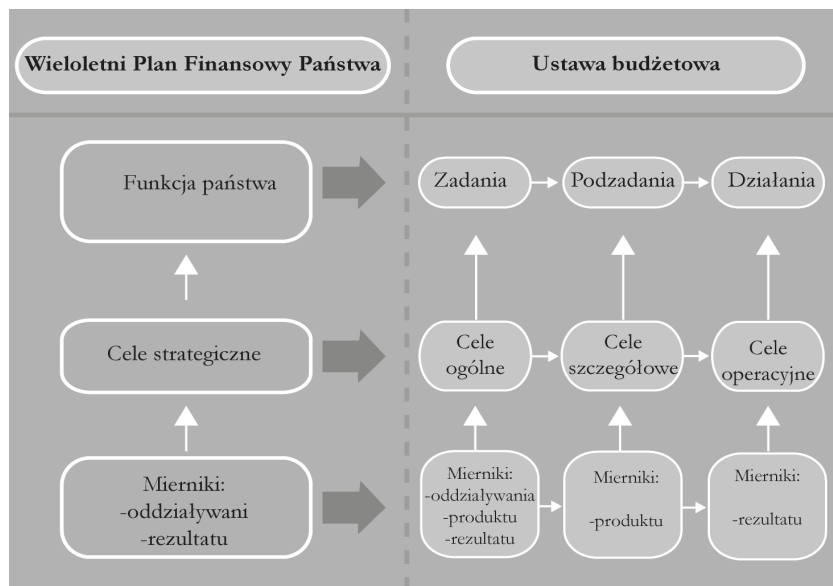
Wieloletni Plan Finansowy Państwa

Ustawa budżetowa

Funkcja państwa

Zadania

Podzadania

Działania

Cele strategiczne

Cele ogólne

Cele szczegółowe

Cele operacyjne

Mierniki:
-oddziaływani
-rezultatu

Mierniki:
-oddziaływania
-produktu
-rezultatu

Mierniki:
-produktu

Mierniki:
-rezultatu